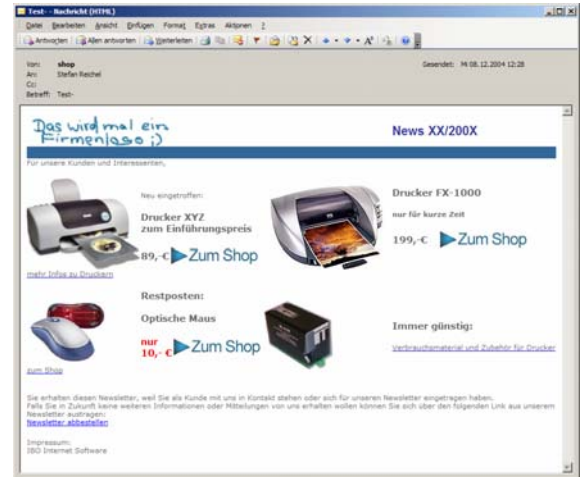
Test- - Nachricht (HTML)

Datei Bearbeiten Ansicht Einfügen Format Extras Aktionen ?

Antworten | Allen antworten | Weiterleiten

Von: shop
An: Stefan Reichel
Cc:
Betreff: Test-

Gesendet: Mi 08.12.2004 12:28

Das wird mal ein Firmenlogo ;)

News XX/200X

Für unsere Kunden und Interessenten,

Neu eingetroffen:

Drucker XYZ zum Einführungspreis

89,-€ Zum Shop

mehr Infos zu Druckern

Drucker FX-1000

nur für kurze Zeit

199,-€ Zum Shop

Restposten:

Optische Maus

nur 10,-€ Zum Shop

zum Shop

Immer günstig:

Verbrauchsmaterial und Zubehör für Drucker

Sie erhalten diesen Newsletter, weil Sie als Kunde mit uns in Kontakt stehen oder sich für unseren Newsletter eingetragen haben. Falls Sie in Zukunft keine weiteren Informationen oder Mitteilungen von uns erhalten wollen können Sie sich über den folgenden Link aus unserem Newsletter austragen:
Newsletter abbestellen

Impressum:
ISO Internet Software